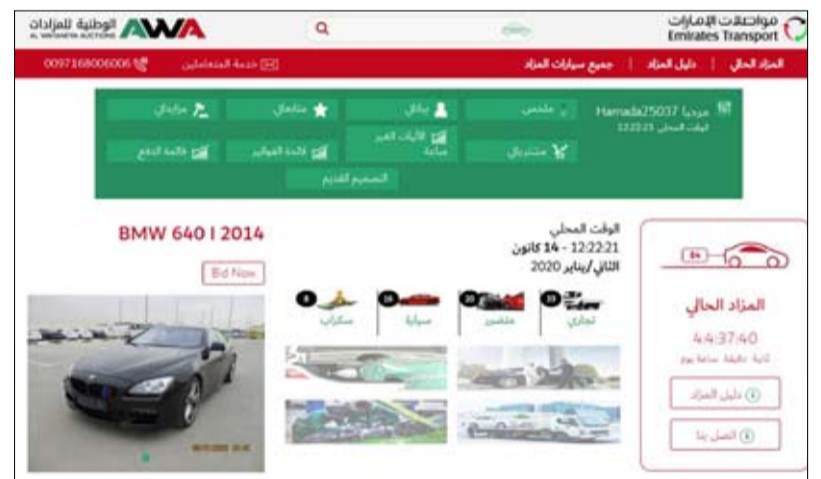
الوطنية للمزادات
AL WATANIYA AUCTIONS
AWA

مواصلات الإمارات
Emirates Transport

0097168006006
خدمة المتعاملين
المزاد الحالي | دليل المزاد | جميع سيارات المزاد

مرحبا Hamada25037
الوقت المحلي 12:22:21
ملخص
بياناتي
متعاملي
مزايداتي
مشترياتي
الآليات الغير مباعة
قائمة الفواتير
قائمة الدفع
التصميم القديم

المزاد الحالي
4:4:37:40
ثانية دقيقة ساعة يوم
دليل المزاد
اتصل بنا

الوقت المحلي
12:22:21 - 14 كانون الثاني/يناير 2020

تجاري
مقتصى
سياحة
سكراب

BMW 640 I 2014
Bid Now